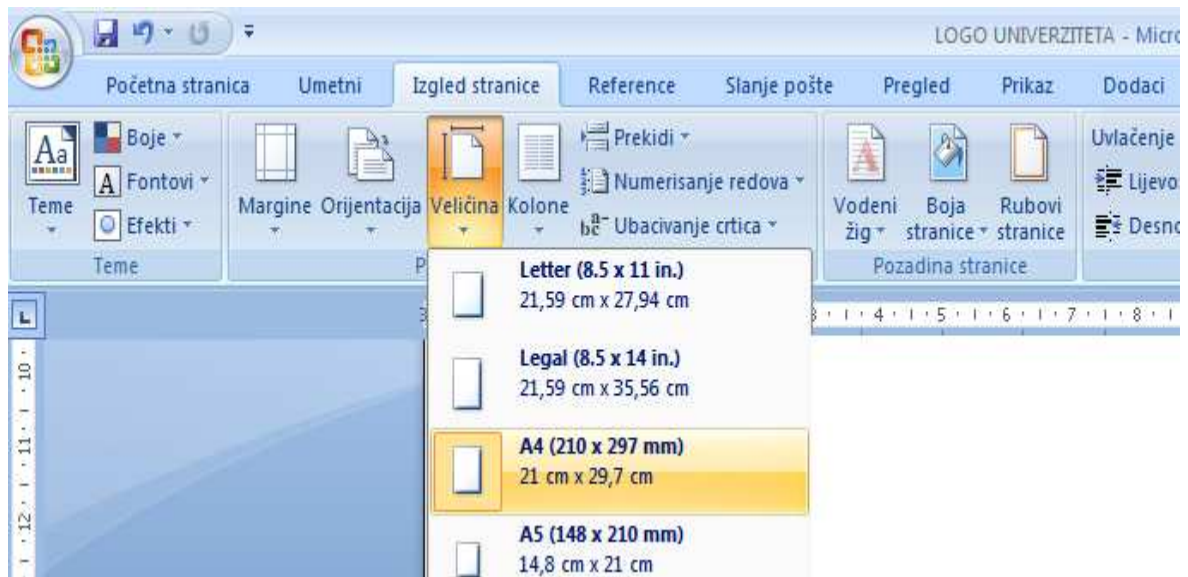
LOGO UNIVERZITETA - Micr

Početna stranica Umetni Izgled stranice Reference Slanje pošte Pregled Prikaz Dodaci

Aa Teme
Boje
Fontovi
Efekti
Teme

Margine Orijentacija Veličina Kolone
Prekidi
Numerisanje redova
Ubacivanje crtica
P

Vodeni žig
Boja stranice
Rubovi stranice
Pozadina stranice

Uvlačenje
Lijevo
Desno

Letter (8.5 x 11 in.)
21,59 cm x 27,94 cm

Legal (8.5 x 14 in.)
21,59 cm x 35,56 cm

A4 (210 x 297 mm)
21 cm x 29,7 cm

A5 (148 x 210 mm)
14,8 cm x 21 cm

3 · 4 · 5 · 6 · 7 · 8

10
11
12